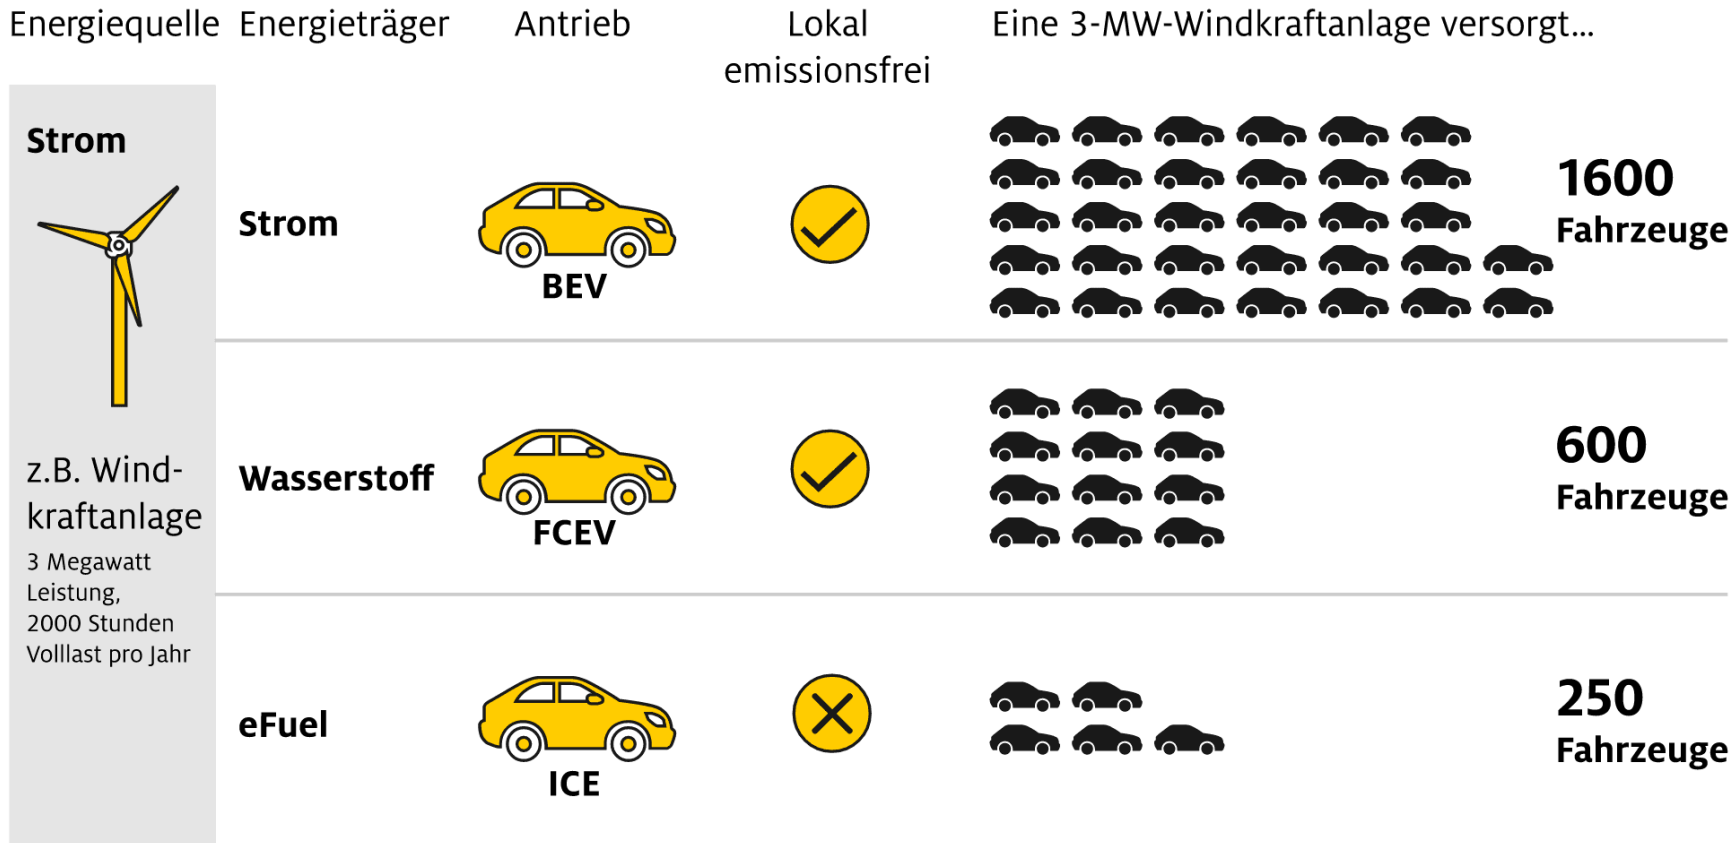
| Energiequelle | Energieträger | Antrieb | Lokal emissionsfrei | Eine 3-MW-Windkraftanlage versorgt... |
|---|---|---|---|---|
| Strom | Strom | BEV | ✓ | 1600 Fahrzeuge |
| | Wasserstoff | FCEV | ✓ | 600 Fahrzeuge |
| z.B. Windkraftanlage 3 Megawatt Leistung, 2000 Stunden Volllast pro Jahr | eFuel | ICE | ✗ | 250 Fahrzeuge |